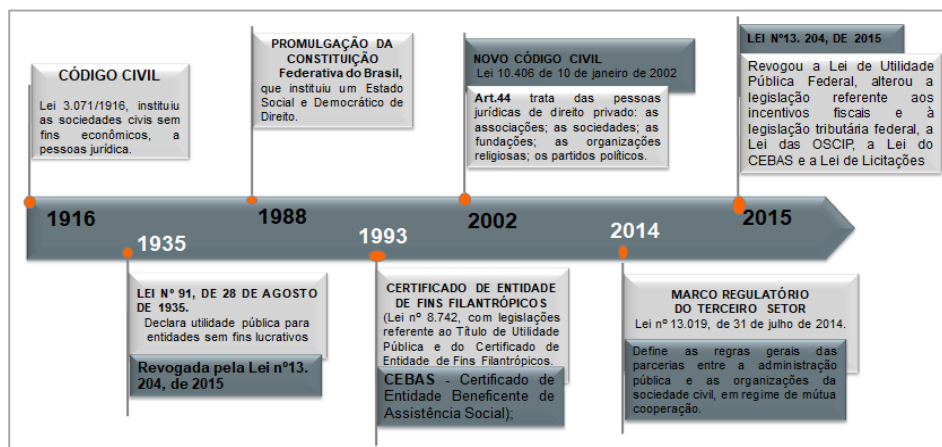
CÓDIGO CIVIL

Lei 3.071/1916, instituiu as sociedades civis sem fins econômicos, a pessoas jurídica.

PROMULGAÇÃO DA CONSTITUIÇÃO Federativa do Brasil, que instituiu um Estado Social e Democrático de Direito.

NOVO CÓDIGO CIVIL
Lei 10.406 de 10 de janeiro de 2002

Art.44 trata das pessoas jurídicas de direito privado: as associações; as sociedades; as fundações; as organizações religiosas; os partidos políticos.

LEI Nº13. 204, DE 2015

Revogou a Lei de Utilidade Pública Federal, alterou a legislação referente aos incentivos fiscais e à legislação tributária federal, a Lei das OSCIP, a Lei do CEBAS e a Lei de Licitações

1916

1935

1988

1993

2002

2014

2015

LEI Nº 91, DE 28 DE AGOSTO DE 1935.
Declara utilidade pública para entidades sem fins lucrativos

Revogada pela Lei nº13. 204, de 2015

CERTIFICADO DE ENTIDADE DE FINS FILANTRÓPICOS
(Lei nº 8.742, com legislações referente ao Título de Utilidade Pública e do Certificado de Entidade de Fins Filantrópicos.

CEBAS - Certificado de Entidade Beneficente de Assistência Social);

MARCO REGULATÓRIO DO TERCEIRO SETOR
Lei nº 13.019, de 31 de julho de 2014.

Define as regras gerais das parcerias entre a administração pública e as organizações da sociedade civil, em regime de mútua cooperação.